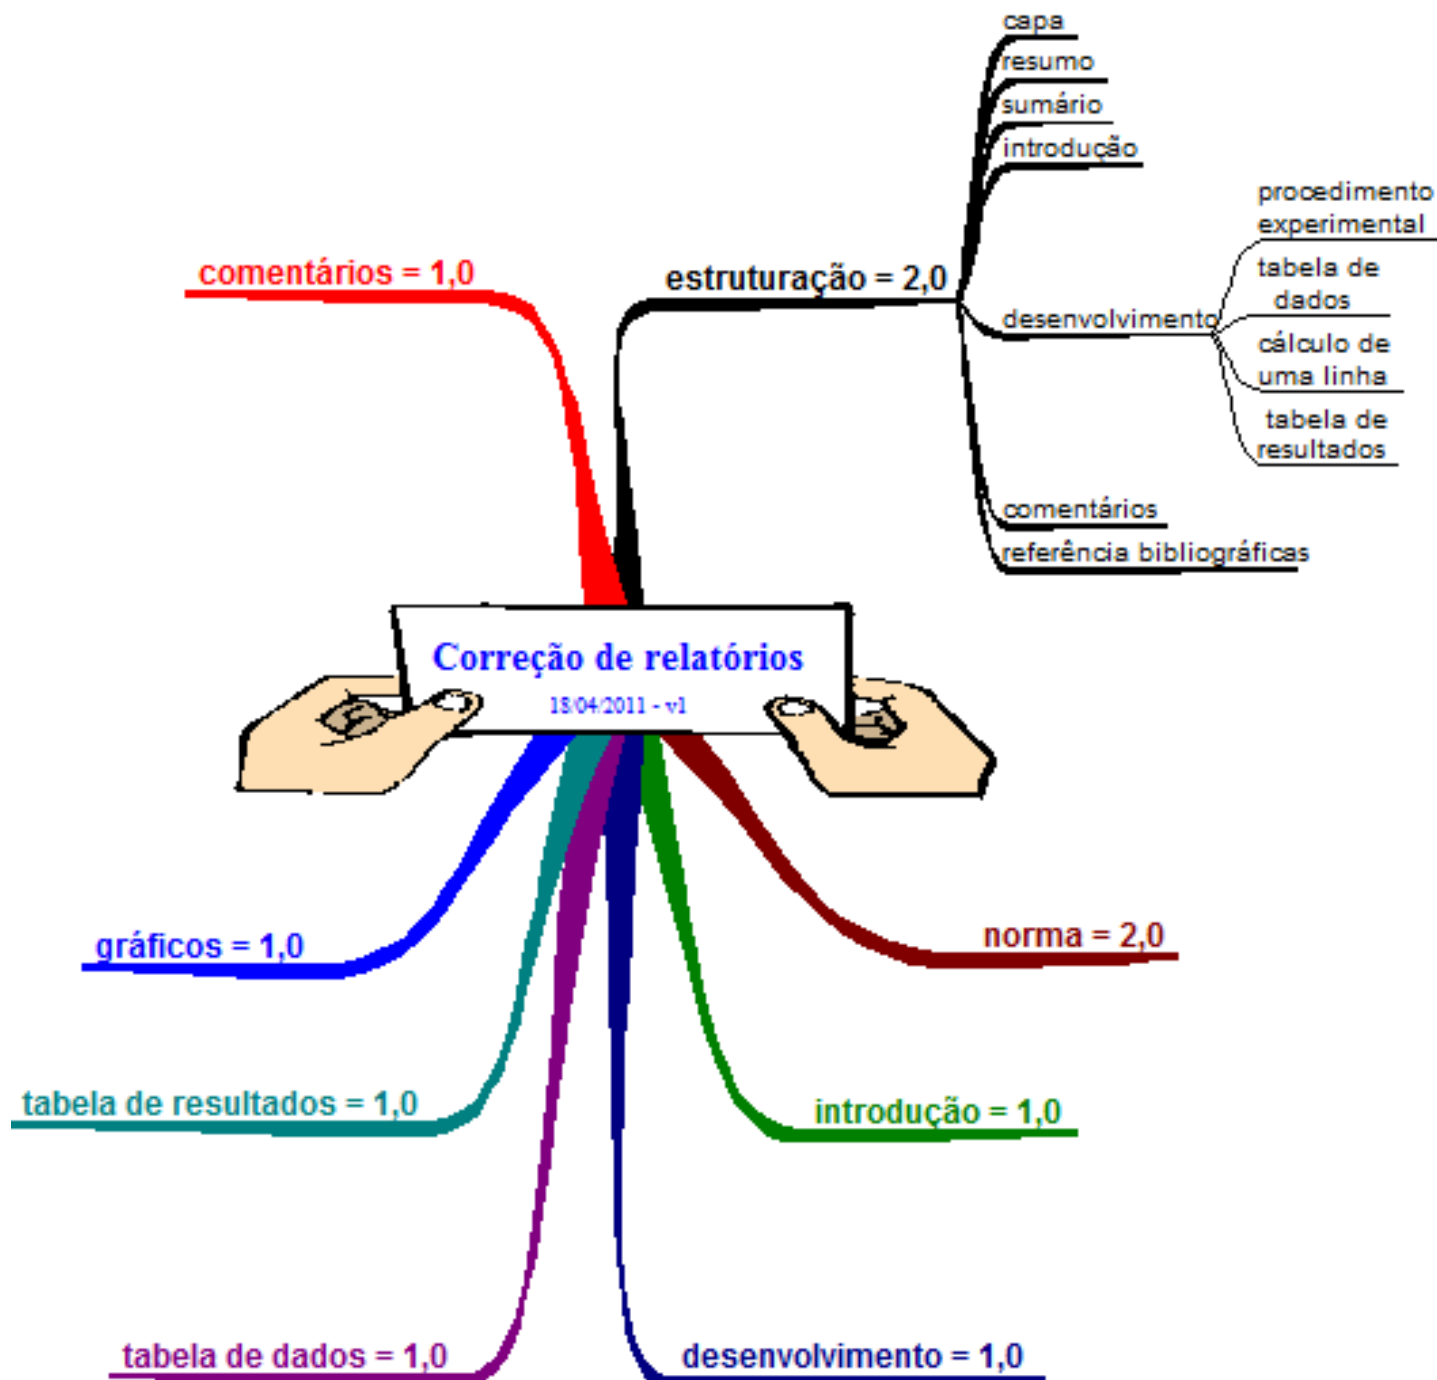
Correção de relatórios
18/04/2011 - v1

comentários = 1,0

estruturação = 2,0
capa
resumo
sumário
introdução
desenvolvimento
procedimento experimental
tabela de dados
cálculo de uma linha
tabela de resultados
comentários
referência bibliográficas

norma = 2,0

introdução = 1,0

desenvolvimento = 1,0

tabela de dados = 1,0

tabela de resultados = 1,0

gráficos = 1,0